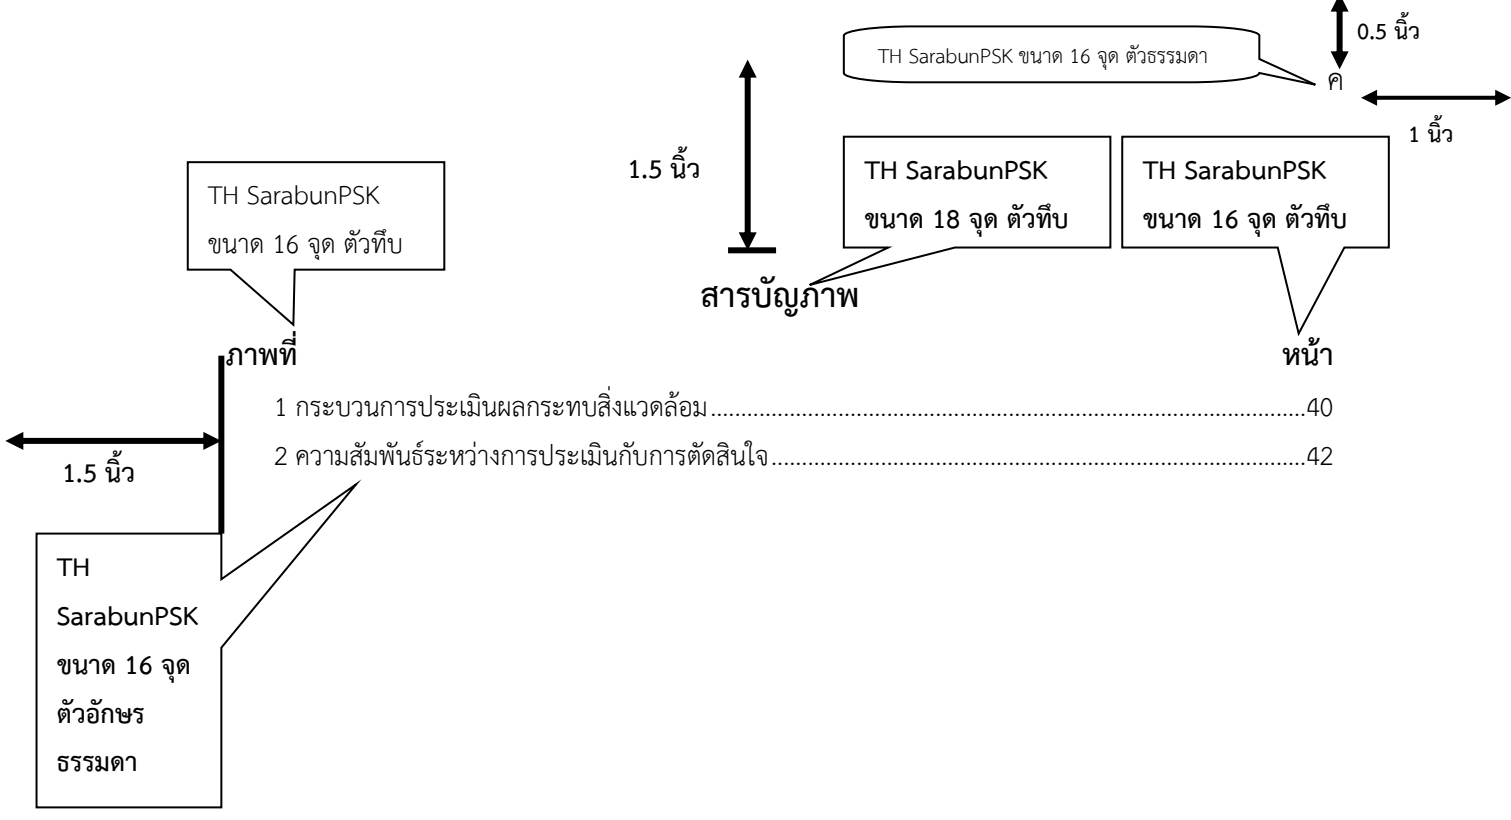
0.5 นิ้ว

TH SarabunPSK ขนาด 16 จุด ตัวธรรมดา

ค

1 นิ้ว

1.5 นิ้ว

TH SarabunPSK ขนาด 18 จุด ตัวทึบ

TH SarabunPSK ขนาด 16 จุด ตัวทึบ

TH SarabunPSK ขนาด 16 จุด ตัวทึบ

สารบัญภาพ

ภาพที่

หน้า

1 กระบวนการประเมินผลกระทบสิ่งแวดล้อม........................................................................................40

2 ความสัมพันธ์ระหว่างการประเมินกับการตัดสินใจ..............................................................................42

1.5 นิ้ว

TH SarabunPSK ขนาด 16 จุด ตัวอักษร ธรรมดา